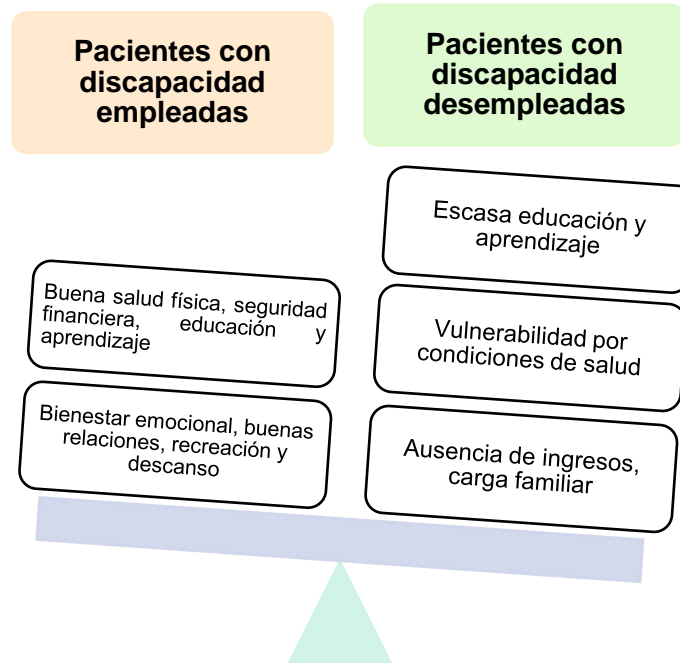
Pacientes con discapacidad empleadas

Pacientes con discapacidad desempleadas

Escasa educación y aprendizaje

Buena salud física, seguridad financiera, educación y aprendizaje

Vulnerabilidad por condiciones de salud

Bienestar emocional, buenas relaciones, recreación y descanso

Ausencia de ingresos, carga familiar